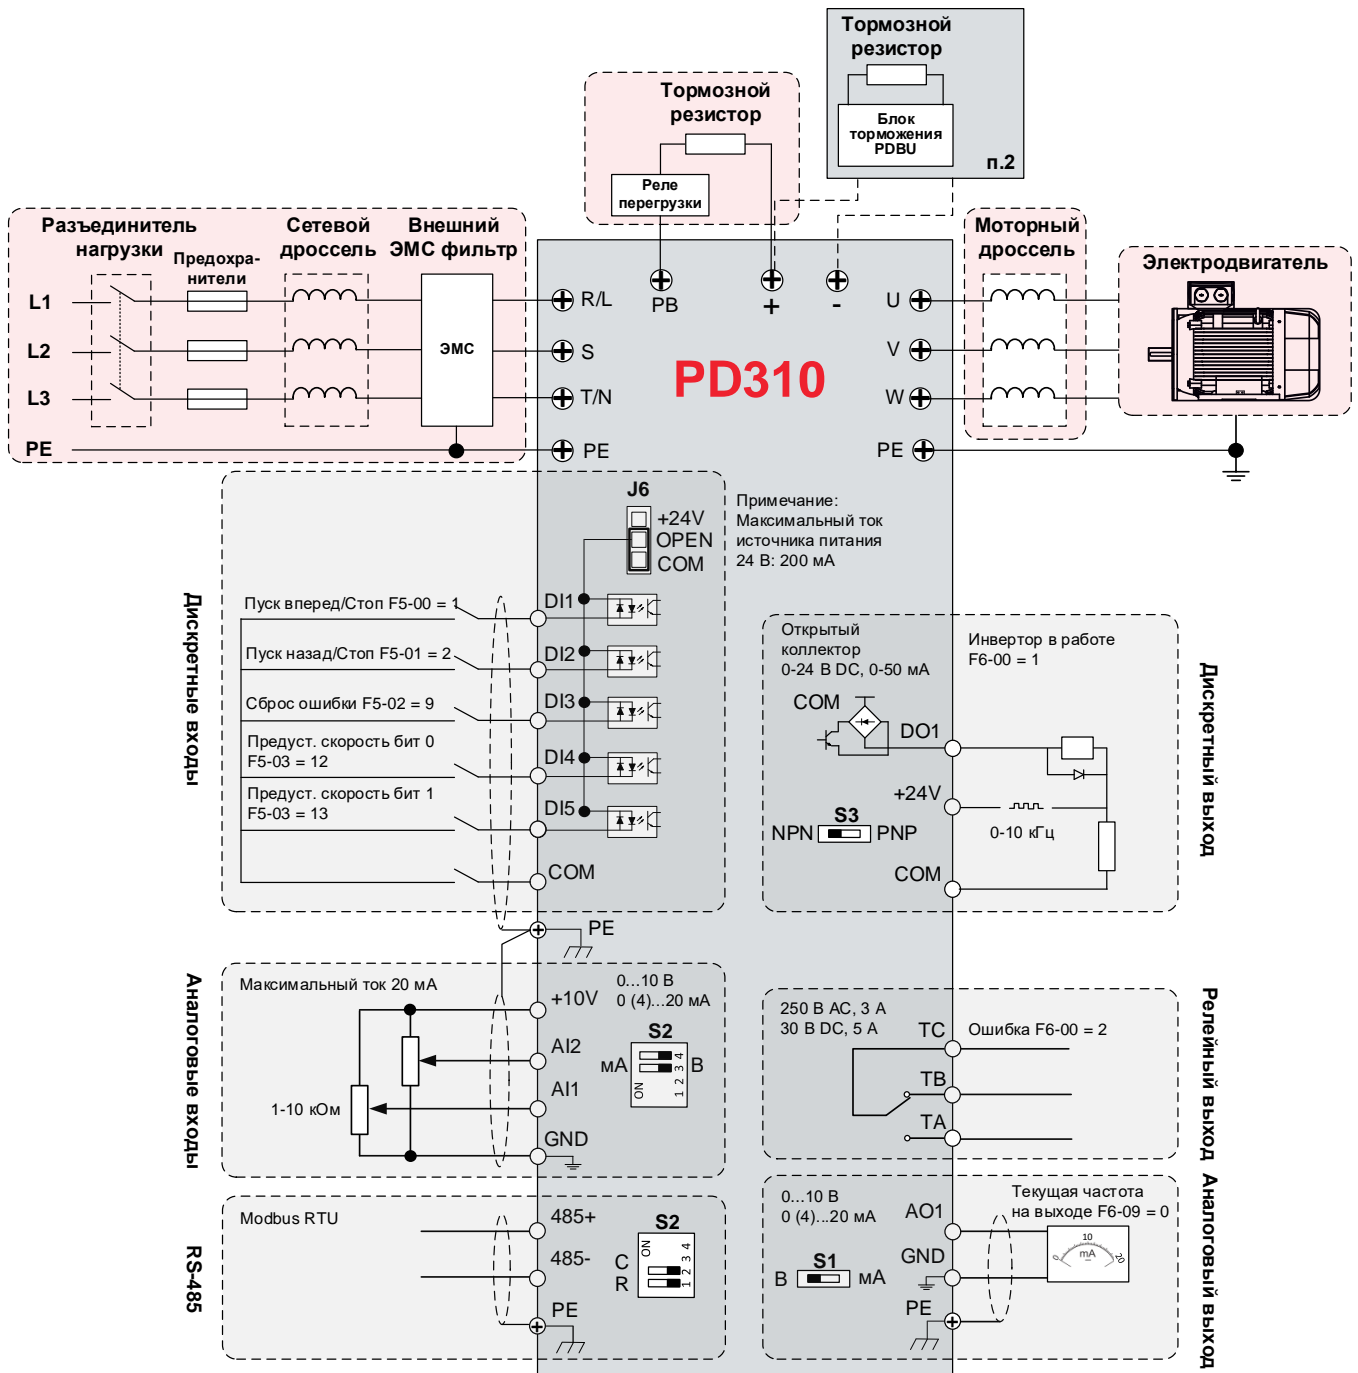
Тормозной резистор

Блок торможения PDBU

п.2

Тормозной резистор

Реле перегрузки

Разъединитель нагрузки

Предохранители

Сетевой дроссель

Внешний ЭМС фильтр

L1

L2

L3

PE

ЭМС

R/L

S

T/N

PE

PB

+

-

PD310

U

V

W

PE

Моторный дроссель

Электродвигатель

J6

+24V

OPEN

COM

Примечание:
Максимальный ток источника питания 24 В: 200 мА

Дискретные входы

Пуск вперед/Стоп F5-00 = 1

Пуск назад/Стоп F5-01 = 2

Сброс ошибки F5-02 = 9

Предуст. скорость бит 0
F5-03 = 12

Предуст. скорость бит 1
F5-03 = 13

DI1

DI2

DI3

DI4

DI5

COM

PE

Открытый коллектор
0-24 В DC, 0-50 мА

Инвертор в работе
F6-00 = 1

COM

DO1

+24V

S3

NPN

PNP

0-10 кГц

COM

Дискретный выход

Аналоговые входы

Максимальный ток 20 мА

0...10 В
0 (4)...20 мА

+10V

AI2

AI1

GND

S2

мА

B

ON

1 2 3 4

1-10 кОм

250 В AC, 3 А
30 В DC, 5 А

TC

Ошибка F6-00 = 2

TB

TA

Релейный выход

RS-485

Modbus RTU

485+

485-

PE

S2

C

R

ON

1 2 3 4

0...10 В
0 (4)...20 мА

AO1

Текущая частота на выходе F6-09 = 0

GND

S1

B

мА

PE

10

mA

0

20

Аналоговый выход